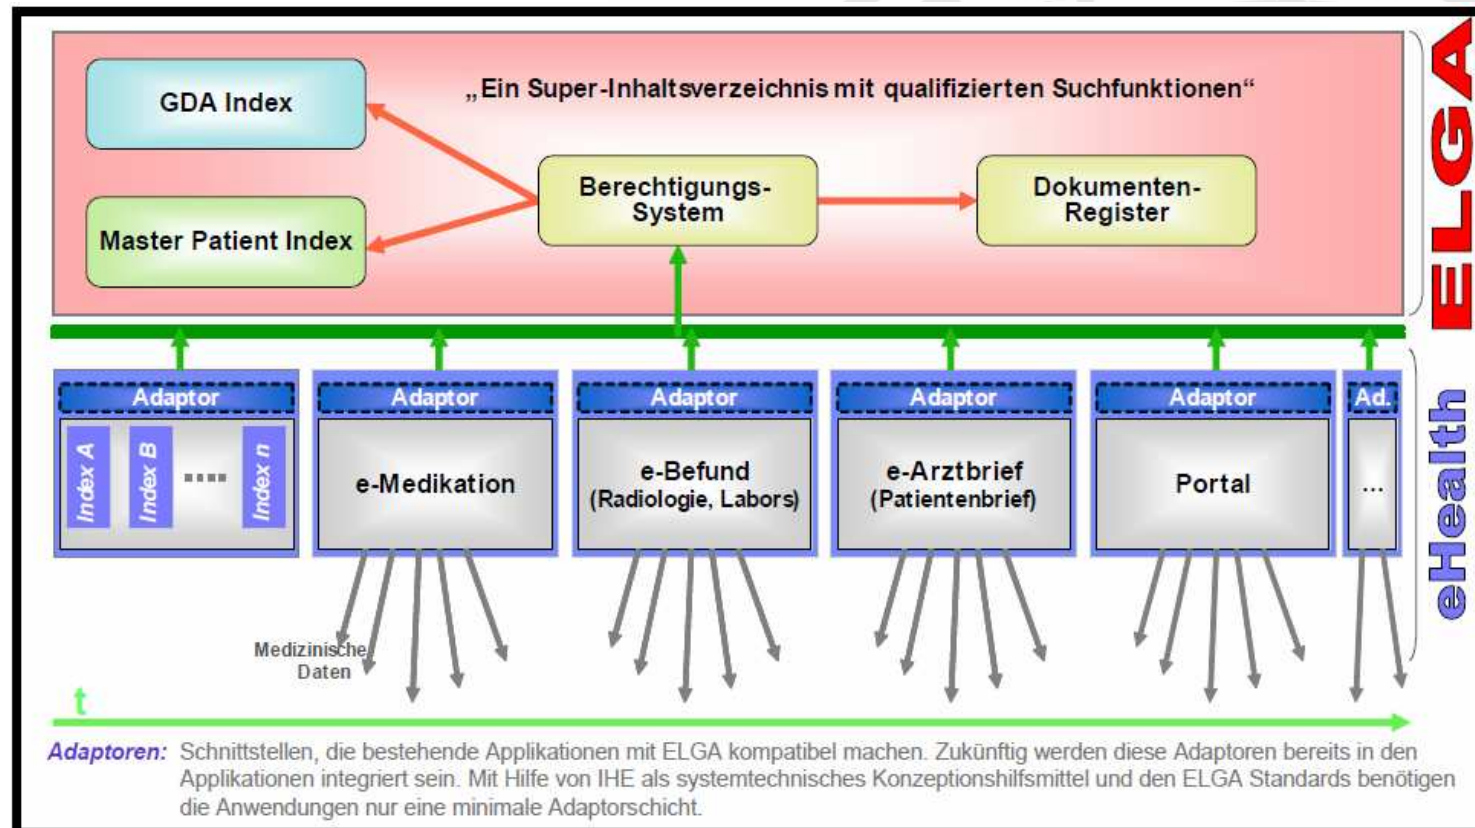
„Ein Super-Inhaltsverzeichnis mit qualifizierten Suchfunktionen“

GDA Index

Master Patient Index

Berechtigungs-System

Dokumenten-Register

ELGA

Adaptor

Index A

Index B

....

Index n

Adaptor

e-Medikation

Adaptor

e-Befund (Radiologie, Labors)

Adaptor

e-Arztbrief (Patientenbrief)

Adaptor

Portal

Ad.

...

eHealth

Medizinische Daten

t

Adaptoren: Schnittstellen, die bestehende Applikationen mit ELGA kompatibel machen. Zukünftig werden diese Adaptoren bereits in den Applikationen integriert sein. Mit Hilfe von IHE als systemtechnisches Konzeptionshilfsmittel und den ELGA Standards benötigen die Anwendungen nur eine minimale Adaptorschicht.